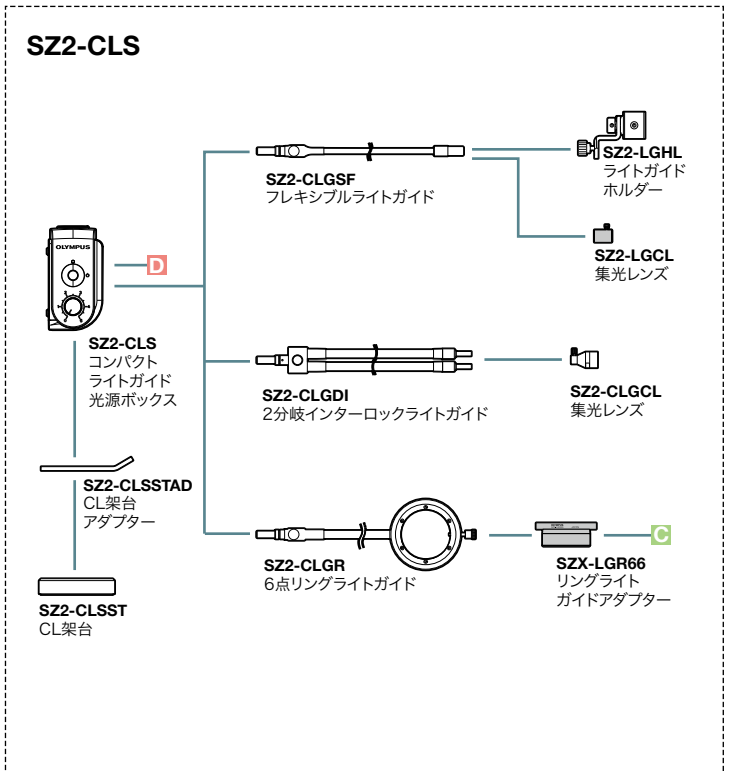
SZ2-CLS

OLYMPUS

D

SZ2-CLS
コンパクト
ライトガイド
光源ボックス

SZ2-CLGSF
フレキシブルライトガイド

SZ2-LGHL
ライトガイド
ホルダー

SZ2-LGCL
集光レンズ

SZ2-CLGDI
2分岐インターロックライトガイド

SZ2-CLGCL
集光レンズ

SZ2-CLSSTAD
CL架台
アダプター

SZ2-CLGR
6点リングライトガイド

SZX-LGR66
リングライト
ガイドアダプター

C

SZ2-CLSST
CL架台